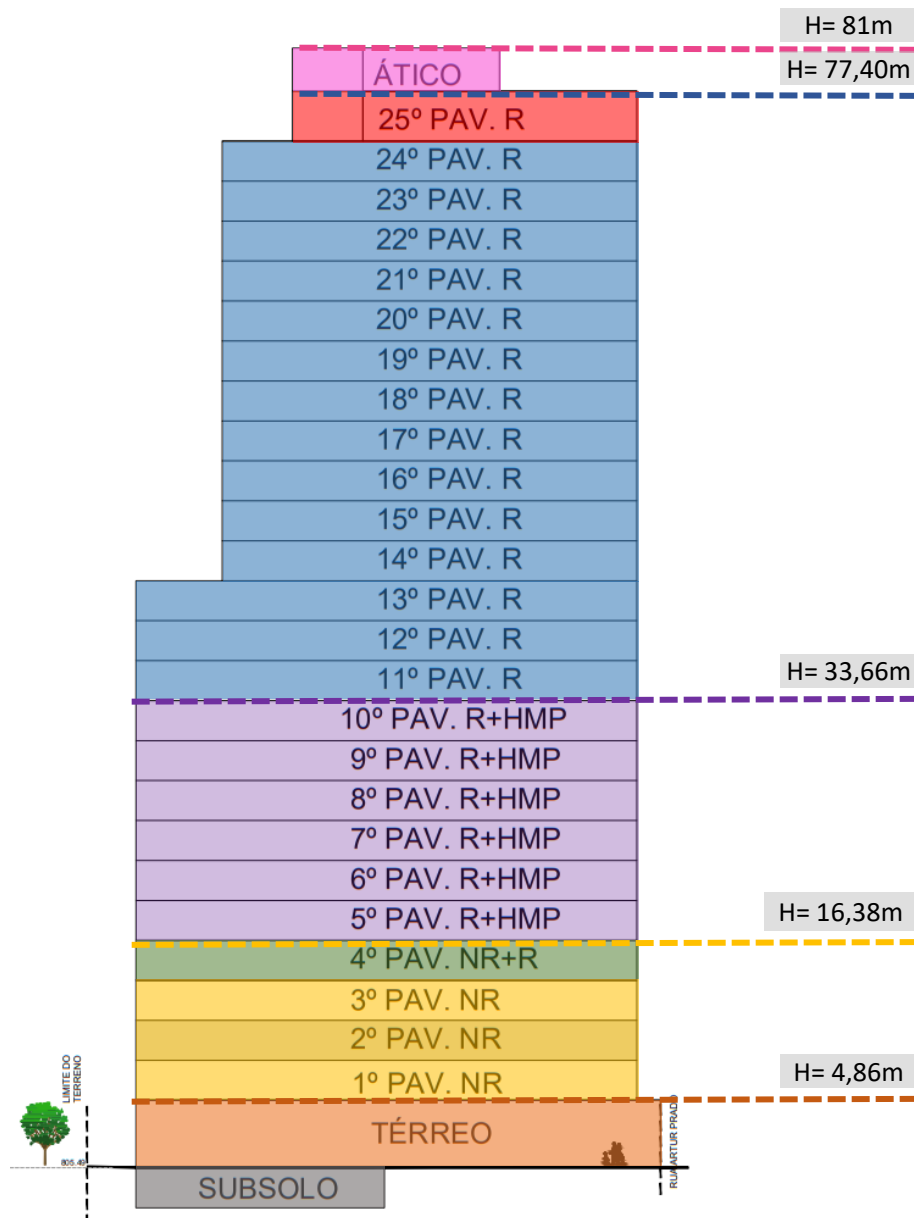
H= 81m
ÁTICO
H= 77,40m
25º PAV. R
24º PAV. R
23º PAV. R
22º PAV. R
21º PAV. R
20º PAV. R
19º PAV. R
18º PAV. R
17º PAV. R
16º PAV. R
15º PAV. R
14º PAV. R
13º PAV. R
12º PAV. R
11º PAV. R
H= 33,66m
10º PAV. R+HMP
9º PAV. R+HMP
8º PAV. R+HMP
7º PAV. R+HMP
6º PAV. R+HMP
5º PAV. R+HMP
H= 16,38m
4º PAV. NR+R
3º PAV. NR
2º PAV. NR
1º PAV. NR
H= 4,86m
LIMITE DO TERRENO
TÉRREO
805,49
RUA ARTUR PRADO
SUBSOLO